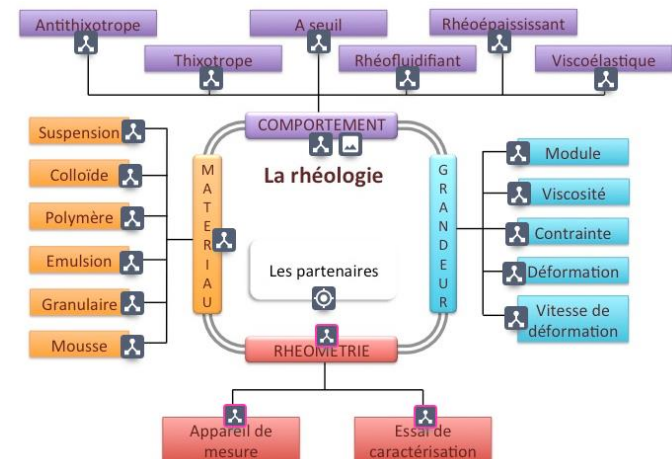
Antithixotrope

A seuil

Rhéoépaississant

Thixotrope

Rhéofluidifiant

Viscoélastique

COMPORTEMENT

La rhéologie

Suspension

Colloïde

Polymère

Emulsion

Granulaire

Mousse

M A T E R I A U

G R A N D E U R

Module

Viscosité

Contrainte

Déformation

Vitesse de déformation

Les partenaires

RHEOMETRIE

Appareil de mesure

Essai de caractérisation